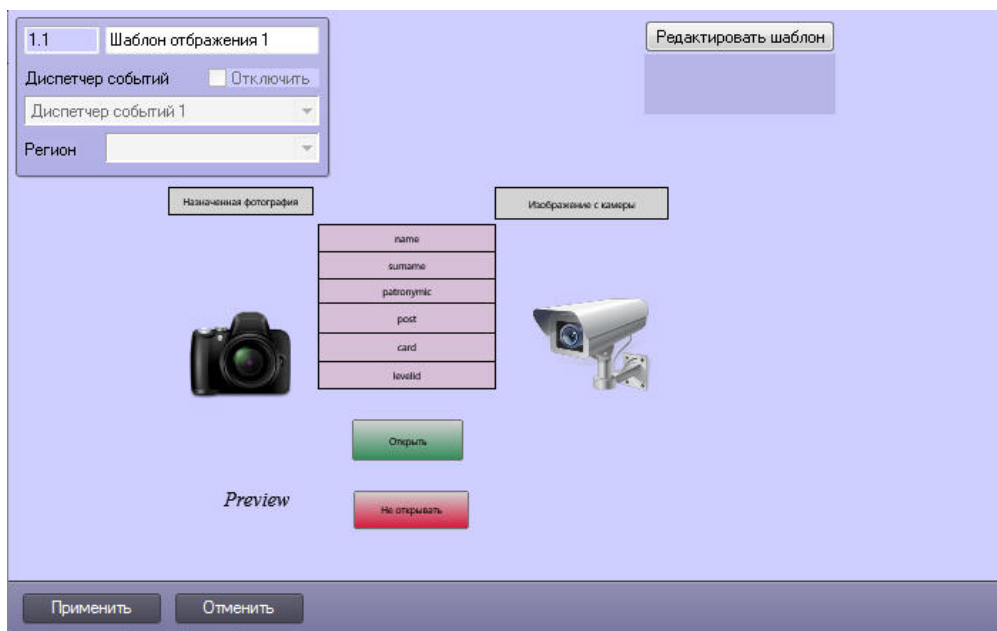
1.1

Шаблон отбражения 1

Диспетчер событий

Отключить

Диспетчер событий 1

Регион

Редактировать шаблон

Назначенная фотография

Изображение с камеры

name

surname

patronymic

post

card

levelid

Открыть

Preview

Не открывать

Применить

Отменить